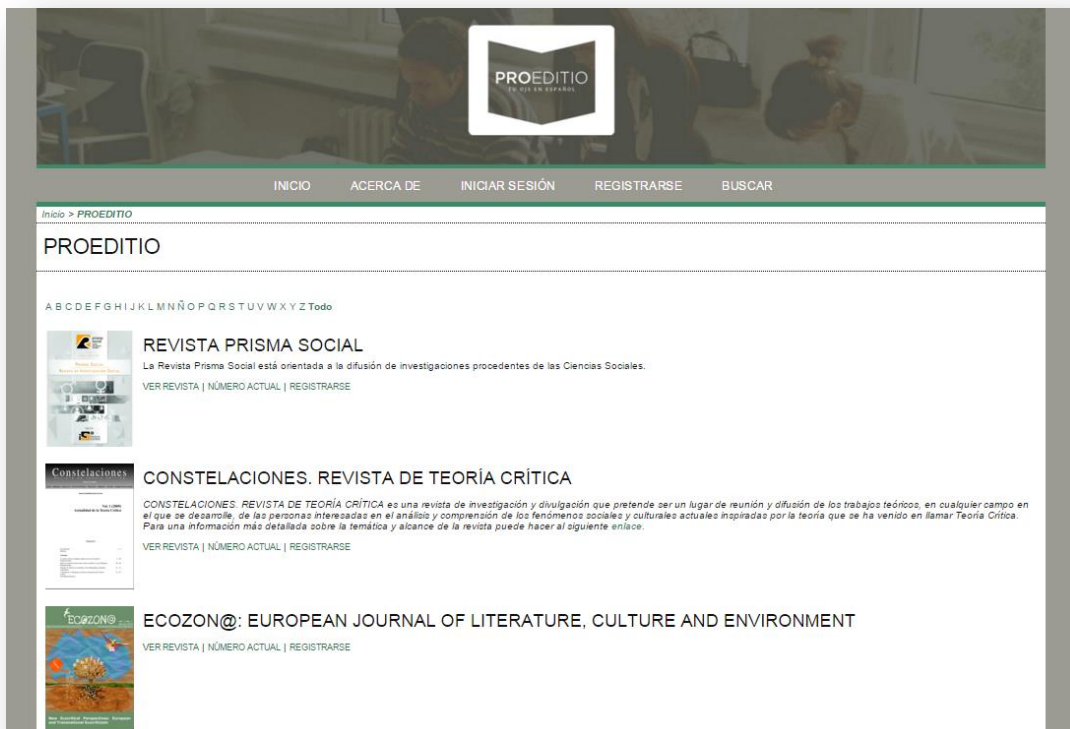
PROEDITIO
TU OJO EN ESPAÑOL

INICIO ACERCA DE INICIAR SESIÓN REGISTRARSE BUSCAR

Inicio > PROEDITIO

PROEDITIO

A B C D E F G H I J K L M N Ñ O P Q R S T U V W X Y Z Todo

REVISTA PRISMA SOCIAL
La Revista Prisma Social está orientada a la difusión de investigaciones procedentes de las Ciencias Sociales.
VER REVISTA | NÚMERO ACTUAL | REGISTRARSE

Constelaciones

CONSTELACIONES. REVISTA DE TEORÍA CRÍTICA
CONSTELACIONES. REVISTA DE TEORÍA CRÍTICA es una revista de investigación y divulgación que pretende ser un lugar de reunión y difusión de los trabajos teóricos, en cualquier campo en el que se desarrolle, de las personas interesadas en el análisis y comprensión de los fenómenos sociales y culturales actuales inspiradas por la teoría que se ha venido en llamar Teoría Crítica. Para una información más detallada sobre la temática y alcance de la revista puede hacer al siguiente enlace.
VER REVISTA | NÚMERO ACTUAL | REGISTRARSE

ECOZON@

ECOZON@: EUROPEAN JOURNAL OF LITERATURE, CULTURE AND ENVIRONMENT
VER REVISTA | NÚMERO ACTUAL | REGISTRARSE